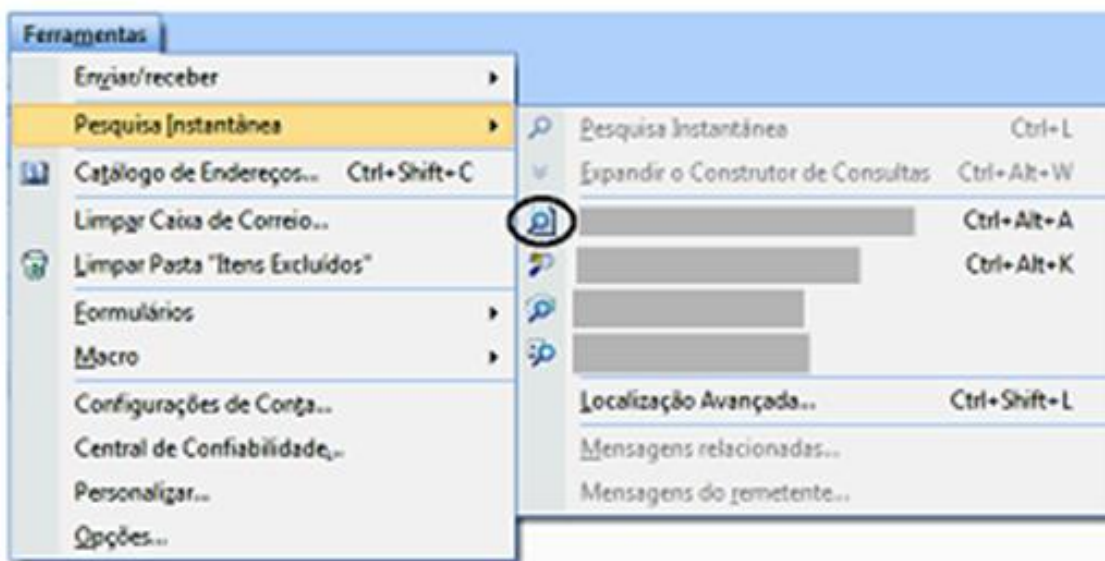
Ferramentas

Enviar/receber
Pesquisa Instantânea
Catálogo de Endereços... Ctrl+Shift+C
Limpar Caixa de Correio...
Limpar Pasta "Itens Excluídos"
Formulários
Macro
Configurações de Conta...
Central de Confiabilidade...
Personalizar...
Opções...

Pesquisa Instantânea Ctrl+L
Expandir o Construtor de Consultas Ctrl+Alt+W
Ctrl+Alt+A
Ctrl+Alt+K
Localização Avançada... Ctrl+Shift+L
Mensagens relacionadas...
Mensagens do remetente...